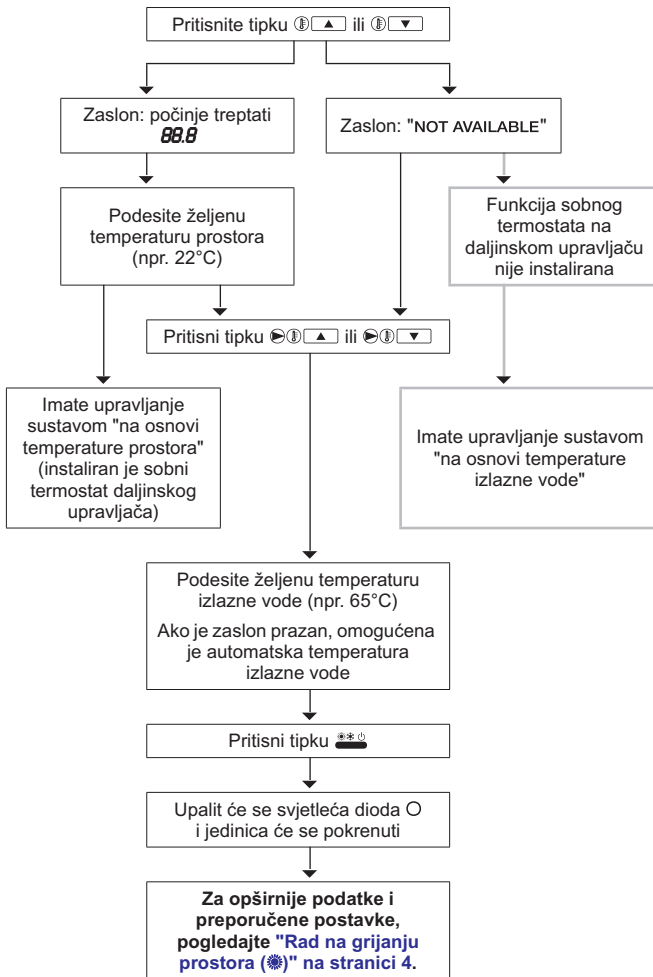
Pritisnite tipku ⓘ▲ ili ⓘ▼

Zaslon: počinje treptati
88.8

Zaslon: "NOT AVAILABLE"

Podesite željenu temperaturu prostora (npr. 22°C)

Funkcija sobnog termostata na daljinskom upravljaču nije instalirana

Pritisni tipku ▲ ili ▼

Imate upravljanje sustavom "na osnovi temperature prostora" (instaliran je sobni termostat daljinskog upravljača)

Imate upravljanje sustavom "na osnovi temperature izlazne vode"

Podesite željenu temperaturu izlazne vode (npr. 65°C)

Ako je zaslon prazan, omogućena je automatska temperatura izlazne vode

Pritisni tipku

Upalit će se svjetleća dioda O i jedinica će se pokrenuti

Za opširnije podatke i preporučene postavke, pogledajte "Rad na grijanju prostora (✹)" na stranici 4.